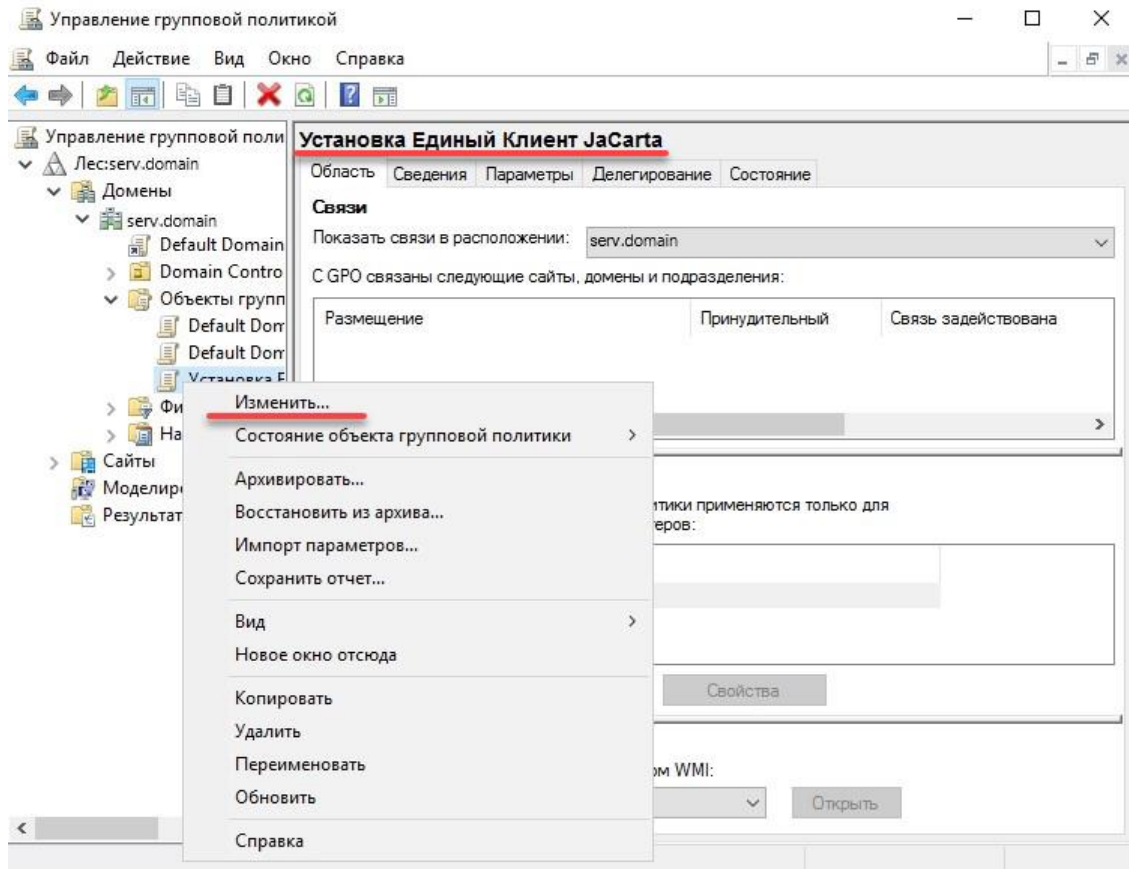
Управление групповой политикой

Файл Действие Вид Окно Справка

Управление групповой поли
Лес:serv.domain
Домены
serv.domain
Default Domain
Domain Contro
Объекты групп
Default Dom
Default Dom
Установка Е
Фи
На
Сайты
Моделиро
Результат

Установка Единый Клиент JaCarta

Область Сведения Параметры Делегирование Состояние

Связи
Показать связи в расположении: serv.domain
С GPO связаны следующие сайты, домены и подразделения:

| Размещение | Принудительный | Связь задействована |
|---|---|---|

итики применяются только для
теров:

Свойства

ом WMI:

Открыть

Изменить...
Состояние объекта групповой политики
Архивировать...
Восстановить из архива...
Импорт параметров...
Сохранить отчет...
Вид
Новое окно отсюда
Копировать
Удалить
Переименовать
Обновить
Справка